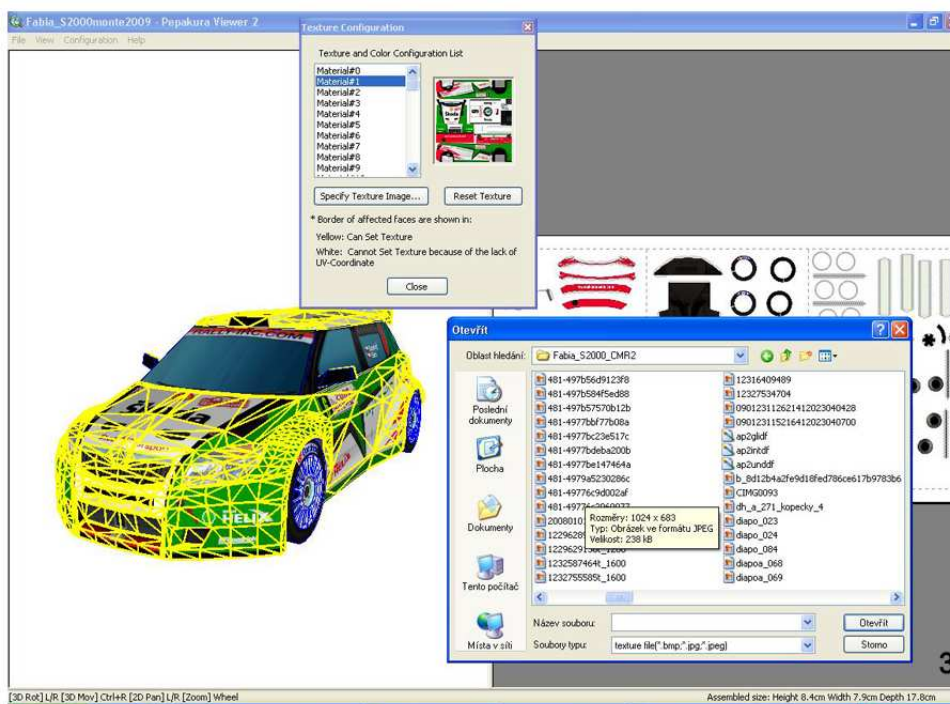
Fabia_S2000monte2009 - Pepakura Viewer 2

File View Configuration Help

Texture Configuration

Texture and Color Configuration List

Material#0
Material#1
Material#2
Material#3
Material#4
Material#5
Material#6
Material#7
Material#8
Material#9

Specify Texture Image... Reset Texture

* Border of affected faces are shown in:

Yellow: Can Set Texture

White: Cannot Set Texture because of the lack of UV-Coordinate

Close

Otevřít

Oblast hledání: Fabia_S2000_CMR2

Poslední dokumenty

Plocha

Dokumenty

Tento počítač

Místa v síti

481-497b56d9123f8
481-497b584f5ed88
481-497b57570b12b
481-4977bbf77b08a
481-4977bc23e517c
481-4977bdeba200b
481-4977be147464a
481-4979a5230286c
481-49776c9d002af
481-4977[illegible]
2008010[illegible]
1229628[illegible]
1229629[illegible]
1232587464t_1600
1232755585t_1600
12316409489
12327534704
0901231126214120230404 28
09012311521641202304 0700
ap2gildf
ap2intdf
ap2unddf
b_8d12b4a2fe9d18fed786ce617b9783b6
CIMG0093
dh_a_271_kopecky_4
diapo_023
diapo_024
diapo_084
diapoa_068
diapoa_069

Rozměry: 1024 x 683
Typ: Obrázek ve formátu JPEG
Velikost: 238 kB

Název souboru:

Soubory typu: texture file(*.bmp;*.jpg;*.jpeg)

Otevřít

Storno

[3D Rot] L/R [3D Mov] Ctrl+R [2D Pan] L/R [Zoom] Wheel

Assembled size: Height 8.4cm Width 7.9cm Depth 17.8cm